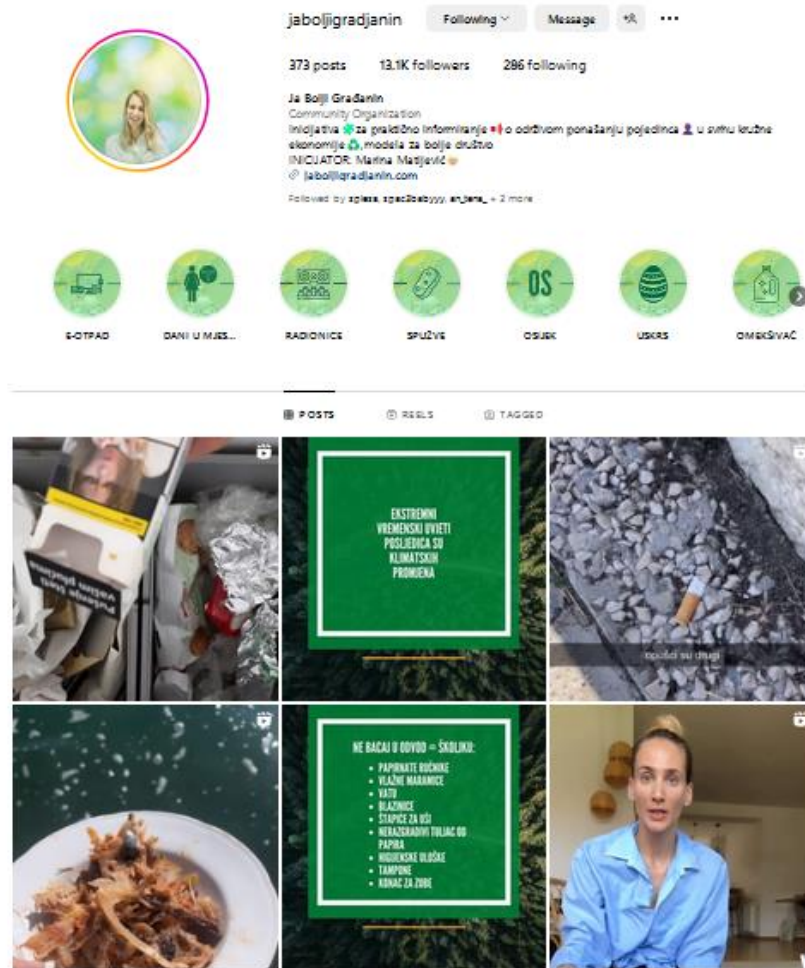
jaboljigradjanin Following Message

373 posts 13.1K followers 286 following

Ja Bolji Građanin
Community Organization
Inicijativa za praktično informiranje o održivom ponašanju pojedinca u svrhu kružne ekonomije, modela za bolje društvo
INICIJATOR: Marina Matijević
jaboljigradjanin.com
Followed by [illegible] + 2 more

E-OTPAD
DANI U MJES...
RADIONICE
SPUŽVE
OSIJEK
USKRS
OMEKŠIVAČ

POSTS REELS TAGGED

EKSTREMNI VREMENSKI UVIETI POSLJEDICA SU KLIMATSKIH PROMJENA

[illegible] su drugi

NE BACAJ U ODVOD = ŠKOLJKU:
• PAPIRNATE RUČNIKE
• VLAŽNE MARAMICE
• VATU
• BLAZINICE
• ŠTAPIĆE ZA UŠI
• NERAZGRADIVI TULJAC OD PAPIRA
• HIGIJENSKE ULOŠKE
• TAMPONE
• KONAC ZA ZUBE